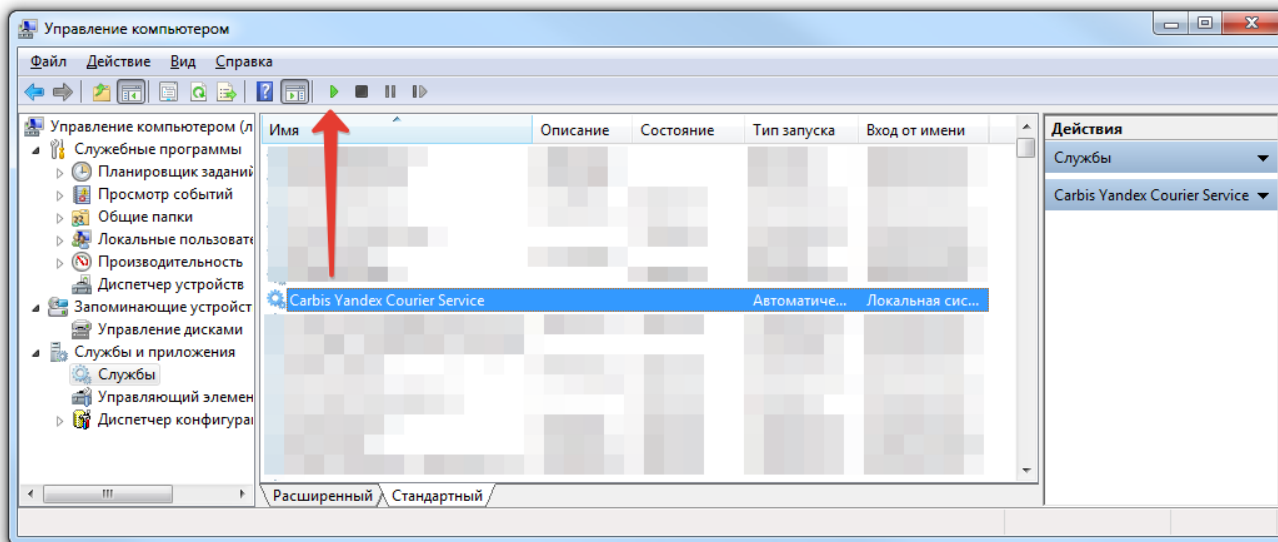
Управление компьютером

Файл Действие Вид Справка

Управление компьютером (л
Служебные программы
Планировщик заданий
Просмотр событий
Общие папки
Локальные пользовате
Производительность
Диспетчер устройств
Запоминающие устройст
Управление дисками
Службы и приложения
Службы
Управляющий элемен
Диспетчер конфигура

| Имя | Описание | Состояние | Тип запуска | Вход от имени |
|---|---|---|---|---|
| Carbis Yandex Courier Service | | | Автоматиче... | Локальная сис... |

Расширенный Стандартный

Действия
Службы
Carbis Yandex Courier Service